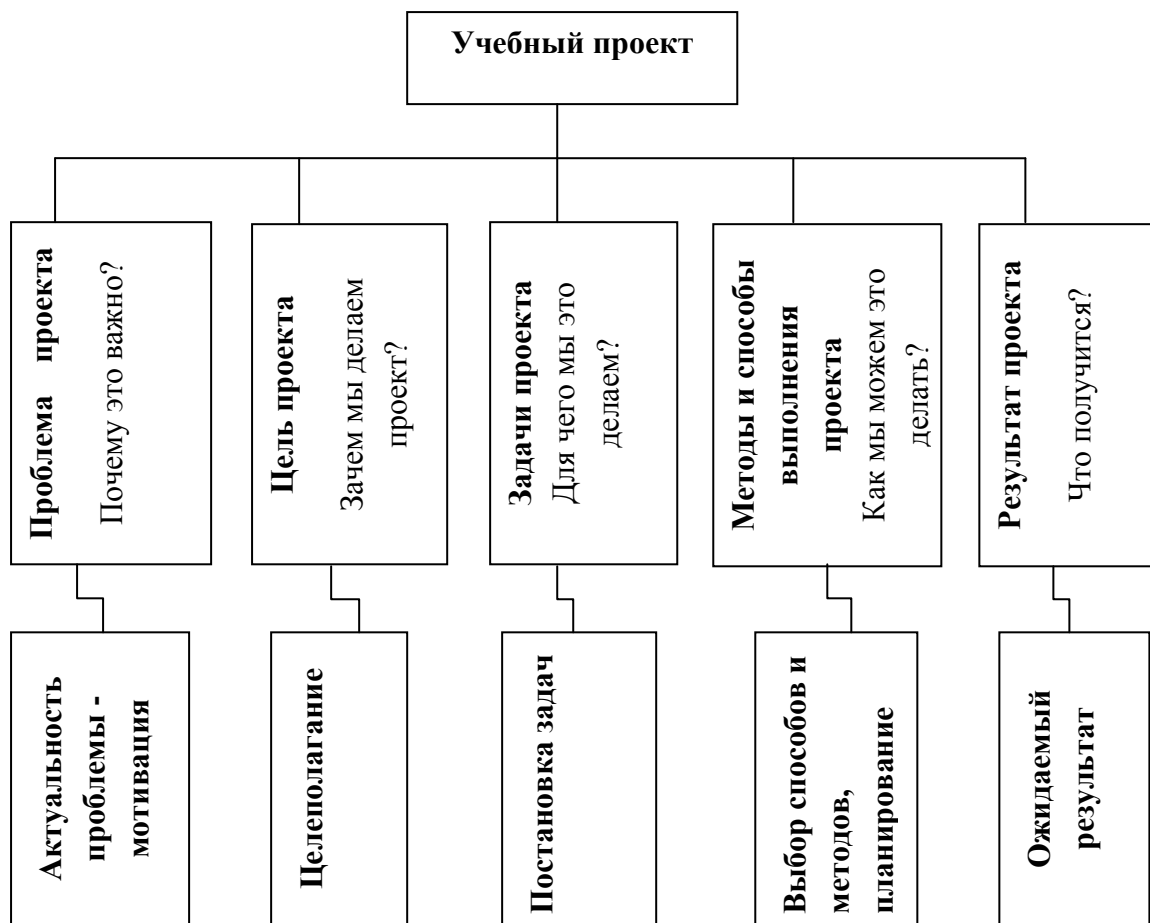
Учебный проект

Проблема проекта
Почему это важно?

Цель проекта
Зачем мы делаем проект?

Задачи проекта
Для чего мы это делаем?

Методы и способы выполнения проекта
Как мы можем это делать?

Результат проекта
Что получится?

Актуальность проблемы - мотивация

Целеполагание

Постановка задач

Выбор способов и методов, планирование

Ожидаемый результат